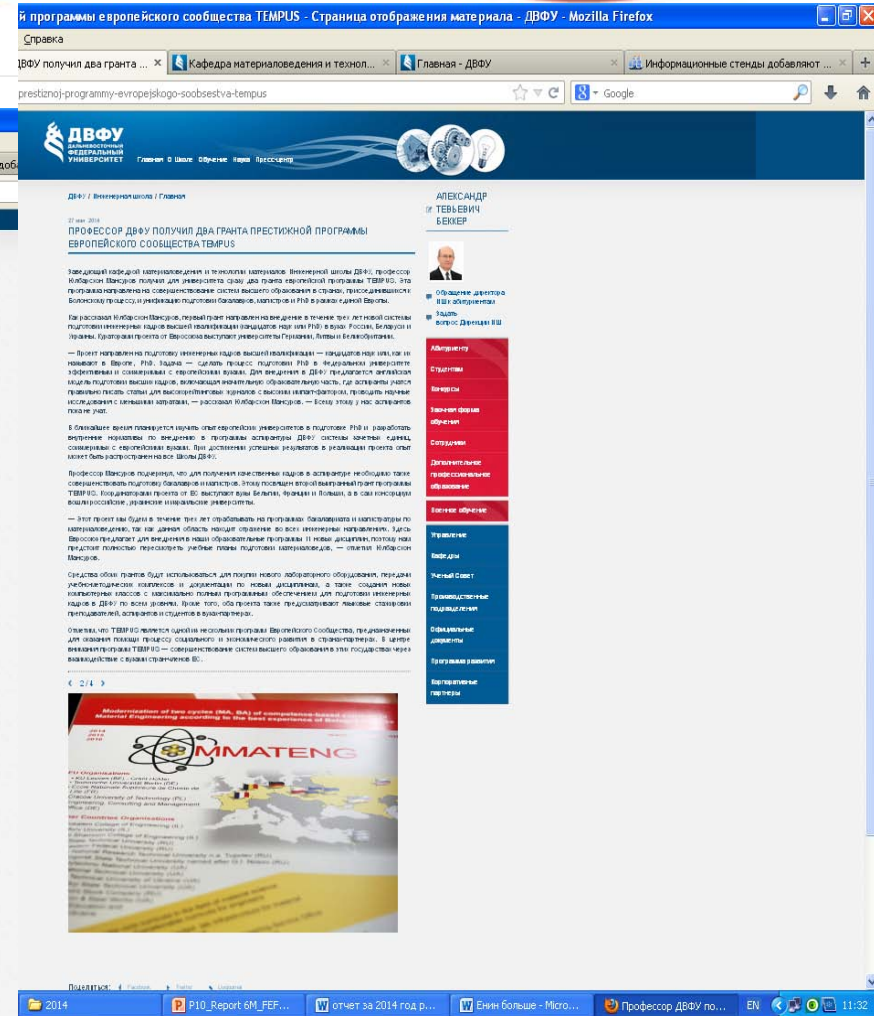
й программы европейского сообщества TEMPUS - Страница отображения материала - ДВФУ - Mozilla Firefox

Справка

ДВФУ получил два гранта ... × | Кафедра материаловедения и технол... × | Главная - ДВФУ × | Информационные стенды добавляют ... ×

prestiznoj-programmy-evropejskogo-soobsestva-tempus

Google

ДВФУ ДАЛЬНЕВОСТОЧНЫЙ ФЕДЕРАЛЬНЫЙ УНИВЕРСИТЕТ

Главная О Школе Обучение Наука Пресс-центр

ДВФУ / Инженерная школа / Главная

27 мая 2014

ПРОФЕССОР ДВФУ ПОЛУЧИЛ ДВА ГРАНТА ПРЕСТИЖНОЙ ПРОГРАММЫ ЕВРОПЕЙСКОГО СООБЩЕСТВА TEMPUS

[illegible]

АЛЕКСАНДР ТЕВЬЕВИЧ БЕККЕР

Обращение директора ИШ к абитуриентам

Задать вопрос Дирекции ИШ

Абитуриенту
Студентам
Конкурсы
Заочная форма обучения
Сотрудники
Дополнительное профессиональное образование
Военное обучение
Управление
Кафедры
Ученый Совет
Производственные подразделения
Официальные документы
Программа развития
Корпоративные партнеры

2/4

Modernization of two cycles (MA, BA) of competence-based curricula in Material Engineering according to the best experience of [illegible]

MMATENG

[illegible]

Поделиться: Facebook Twitter Livejournal

2014 | P10_Report 6M_FEF... | отчет за 2014 год р... | Енин больше - Micro... | Профессор ДВФУ по... | EN | 11:32